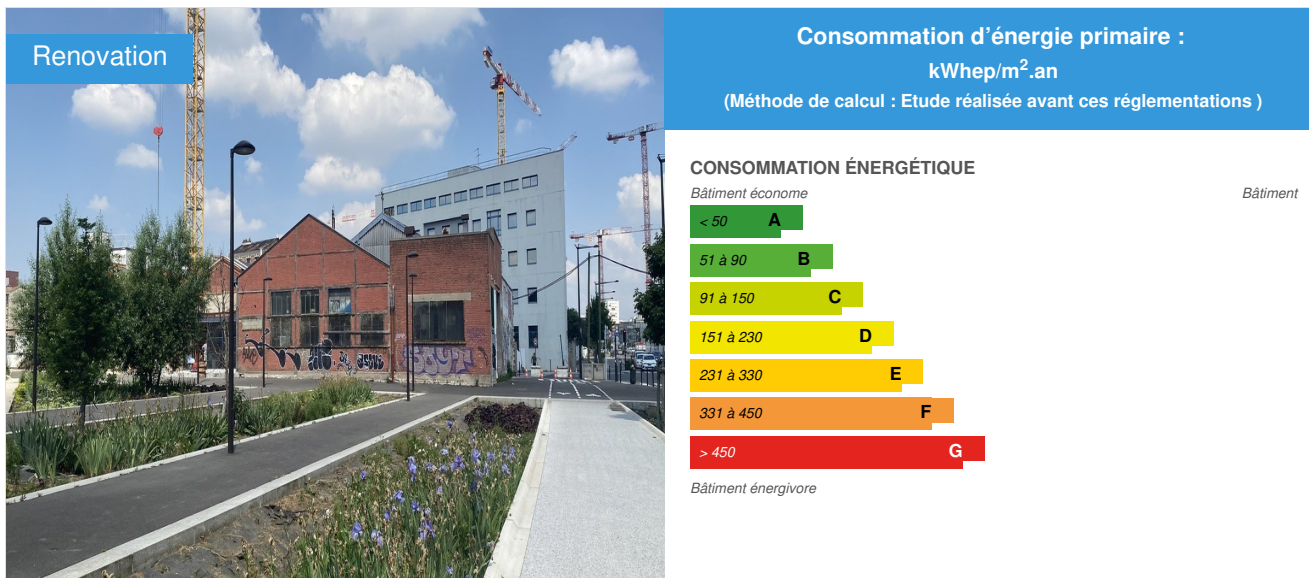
Renovation

Consommation d’énergie primaire :
kWhep/m$^2$.an
(Méthode de calcul : Etude réalisée avant ces réglementations )

CONSOMMATION ÉNERGÉTIQUE

Bâtiment économe

Bâtiment

< 50 A
51 à 90 B
91 à 150 C
151 à 230 D
231 à 330 E
331 à 450 F
> 450 G

Bâtiment énergivore